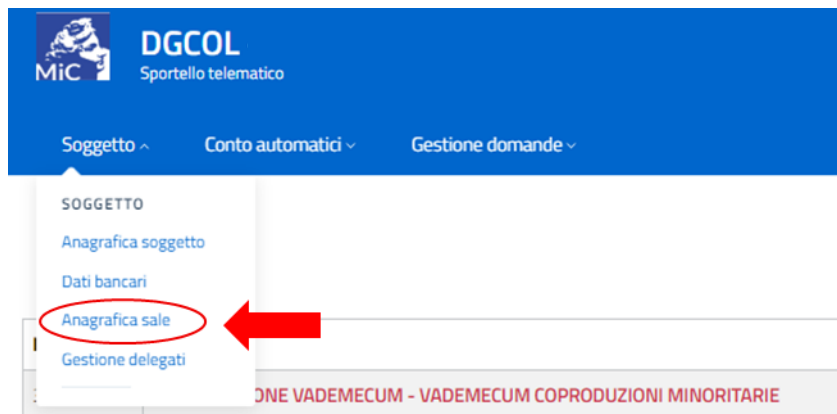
MiC

DGCOL
Sportello telematico

Soggetto
Conto automatici
Gestione domande

SOGGETTO
Anagrafica soggetto
Dati bancari
Anagrafica sale
Gestione delegati

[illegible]ONE VADEMECUM - VADEMECUM COPRODUZIONI MINORITARIE